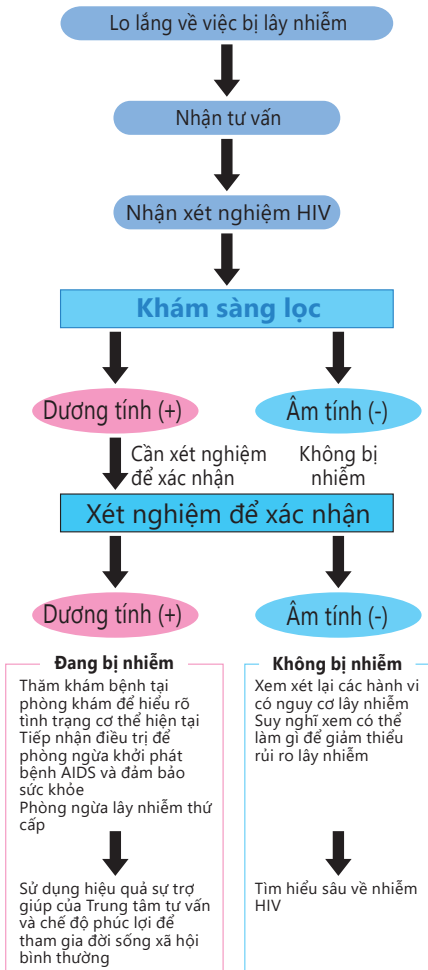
Lo lắng về việc bị lây nhiễm

Nhận tư vấn

Nhận xét nghiệm HIV

Khám sàng lọc

Dương tính (+)

Âm tính (-)

Cần xét nghiệm để xác nhận

Không bị nhiễm

Xét nghiệm để xác nhận

Dương tính (+)

Âm tính (-)

Đang bị nhiễm

Thăm khám bệnh tại phòng khám để hiểu rõ tình trạng cơ thể hiện tại
Tiếp nhận điều trị để phòng ngừa khởi phát bệnh AIDS và đảm bảo sức khỏe
Phòng ngừa lây nhiễm thứ cấp

Sử dụng hiệu quả sự trợ giúp của Trung tâm tư vấn và chế độ phúc lợi để tham gia đời sống xã hội bình thường

Không bị nhiễm

Xem xét lại các hành vi có nguy cơ lây nhiễm
Suy nghĩ xem có thể làm gì để giảm thiểu rủi ro lây nhiễm

Tìm hiểu sâu về nhiễm HIV